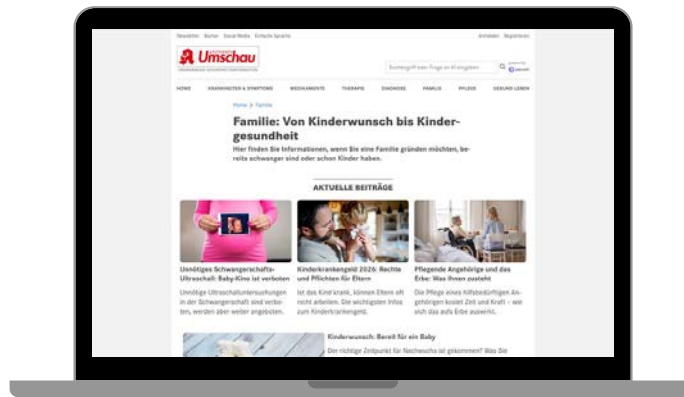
Newsletter Bücher Social Media Einfache Sprache Anmelden Registrieren

Umschau

Suchbegriff oder Frage an KI eingeben

HOME KRANKHEITEN & SYMPTOME MEDIKAMENTE THERAPIE DIAGNOSE FAMILIE PFLEGE GESUND LEBEN

Home > Familie

Familie: Von Kinderwunsch bis Kindergesundheit

Hier finden Sie Informationen, wenn Sie eine Familie gründen möchten, bereits schwanger sind oder schon Kinder haben.

AKTUELLE BEITRÄGE

Unnötiges Schwangerschafts-Ultraschall: Baby-Kino ist verboten

Unnötige Ultraschalluntersuchungen in der Schwangerschaft sind verboten, werden aber weiter angeboten.

Kinderkrankengeld 2026: Rechte und Pflichten für Eltern

Ist das Kind krank, können Eltern oft nicht arbeiten. Die wichtigsten Infos zum Kinderkrankengeld.

Pflegende Angehörige und das Erbe: Was Ihnen zusteht

Die Pflege eines hilfsbedürftigen Angehörigen kostet Zeit und Kraft – wie sich das aufs Erbe auswirkt.

Kinderwunsch: Bereit für ein Baby

Der richtige Zeitpunkt für Nachwuchs ist gekommen? Was Sie